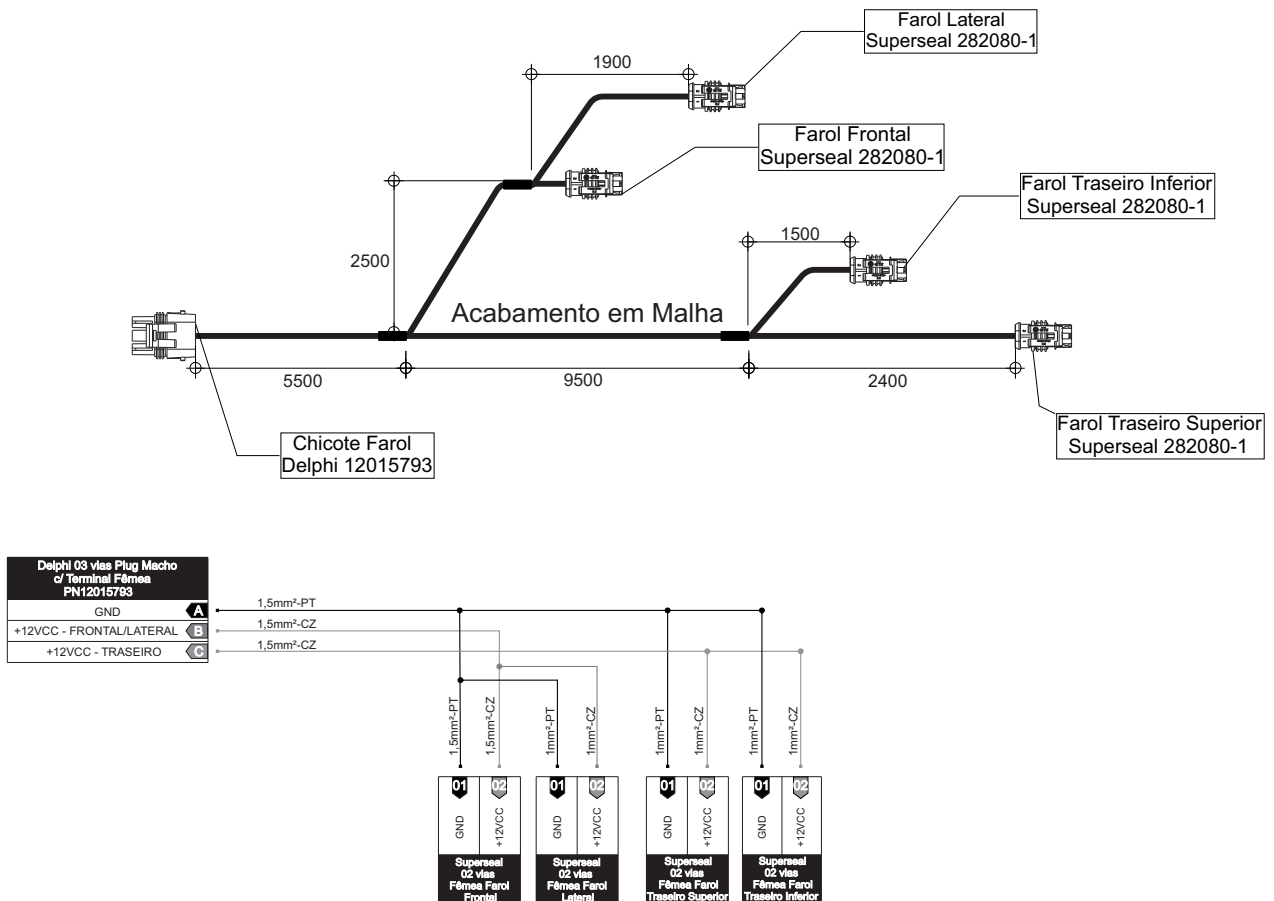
Farol Lateral
Superseal 282080-1

1900

Farol Frontal
Superseal 282080-1

Farol Traseiro Inferior
Superseal 282080-1

1500

2500

Acabamento em Malha

5500

9500

2400

Farol Traseiro Superior
Superseal 282080-1

Chicote Farol
Delphi 12015793

Delphi 03 vias Plug Macho
c/ Terminal Fêmea
PN12015793

GND A
+12VCC - FRONTAL/LATERAL B
+12VCC - TRASEIRO C

1,5mm²-PT
1,5mm²-CZ
1,5mm²-CZ

1,5mm²-PT
1,5mm²-CZ
1mm²-PT
1mm²-CZ
1mm²-PT
1mm²-CZ
1mm²-PT
1mm²-CZ

01 02
GND +12VCC
Superseal
02 vias
Fêmea Farol
Frontal

01 02
GND +12VCC
Superseal
02 vias
Fêmea Farol
Lateral

01 02
GND +12VCC
Superseal
02 vias
Fêmea Farol
Traseiro Superior

01 02
GND +12VCC
Superseal
02 vias
Fêmea Farol
Traseiro Inferior